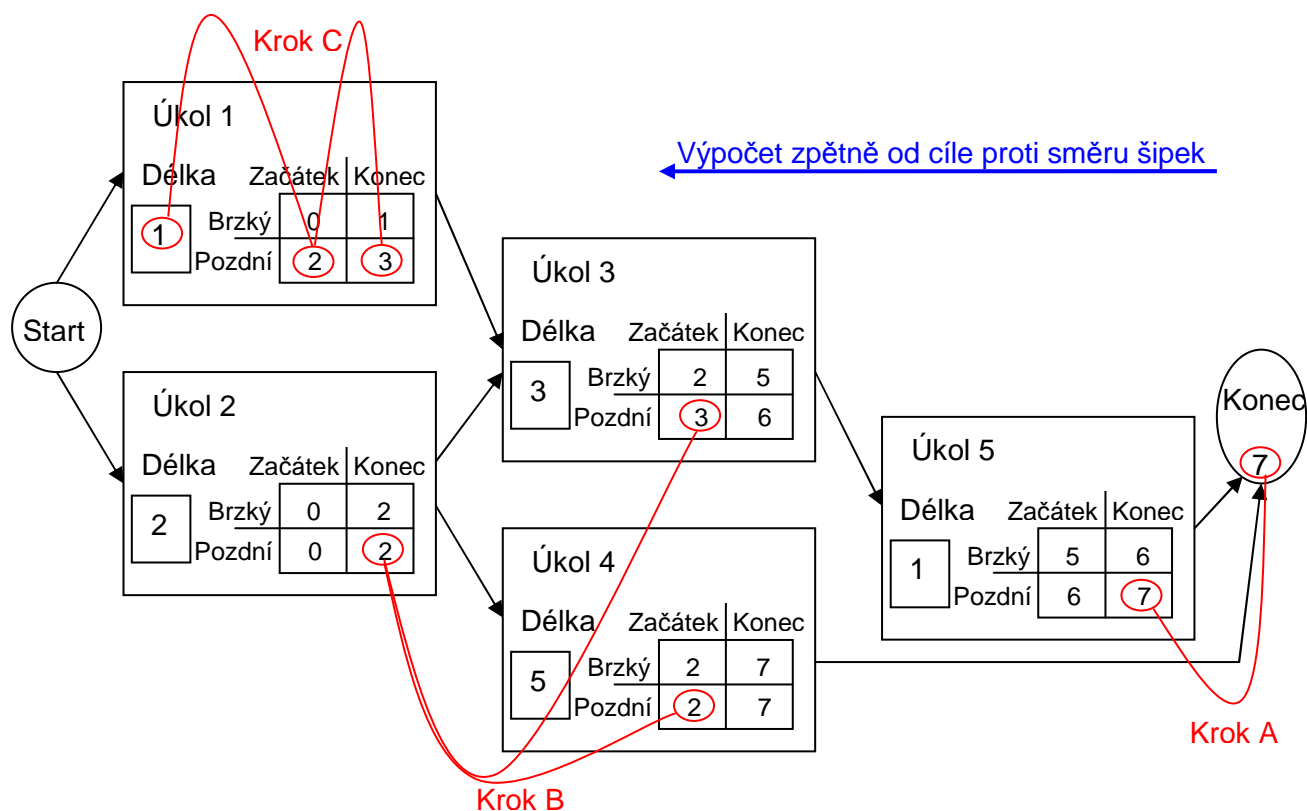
Krok C

Úkol 1

Délka

1

| | Začátek | Konec |
|---|---|---|
| Brzký | 0 | 1 |
| Pozdní | 2 | 3 |

Výpočet zpětně od cíle proti směru šipek

Start

Úkol 2

Délka

2

| | Začátek | Konec |
|---|---|---|
| Brzký | 0 | 2 |
| Pozdní | 0 | 2 |

Úkol 3

Délka

3

| | Začátek | Konec |
|---|---|---|
| Brzký | 2 | 5 |
| Pozdní | 3 | 6 |

Úkol 4

Délka

5

| | Začátek | Konec |
|---|---|---|
| Brzký | 2 | 7 |
| Pozdní | 2 | 7 |

Úkol 5

Délka

1

| | Začátek | Konec |
|---|---|---|
| Brzký | 5 | 6 |
| Pozdní | 6 | 7 |

Konec

7

Krok A

Krok B